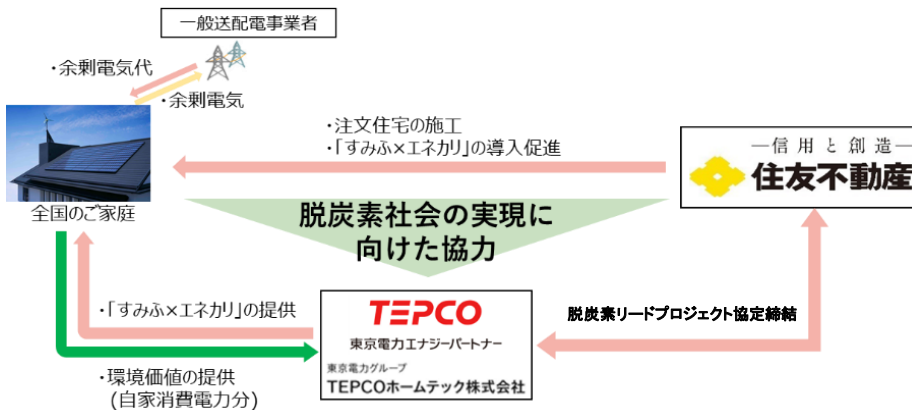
一般送配電事業者

・余剰電気代

・余剰電気

全国のご家庭

・注文住宅の施工
・「すみふ×エネカリ」の導入促進

—信用と創造—
住友不動産

脱炭素社会の実現に向けた協力

・「すみふ×エネカリ」の提供

TEPCO
東京電力エナジーパートナー
東京電力グループ
TEPCOホームテック株式会社

脱炭素リードプロジェクト協定締結

・環境価値の提供
(自家消費電力分)